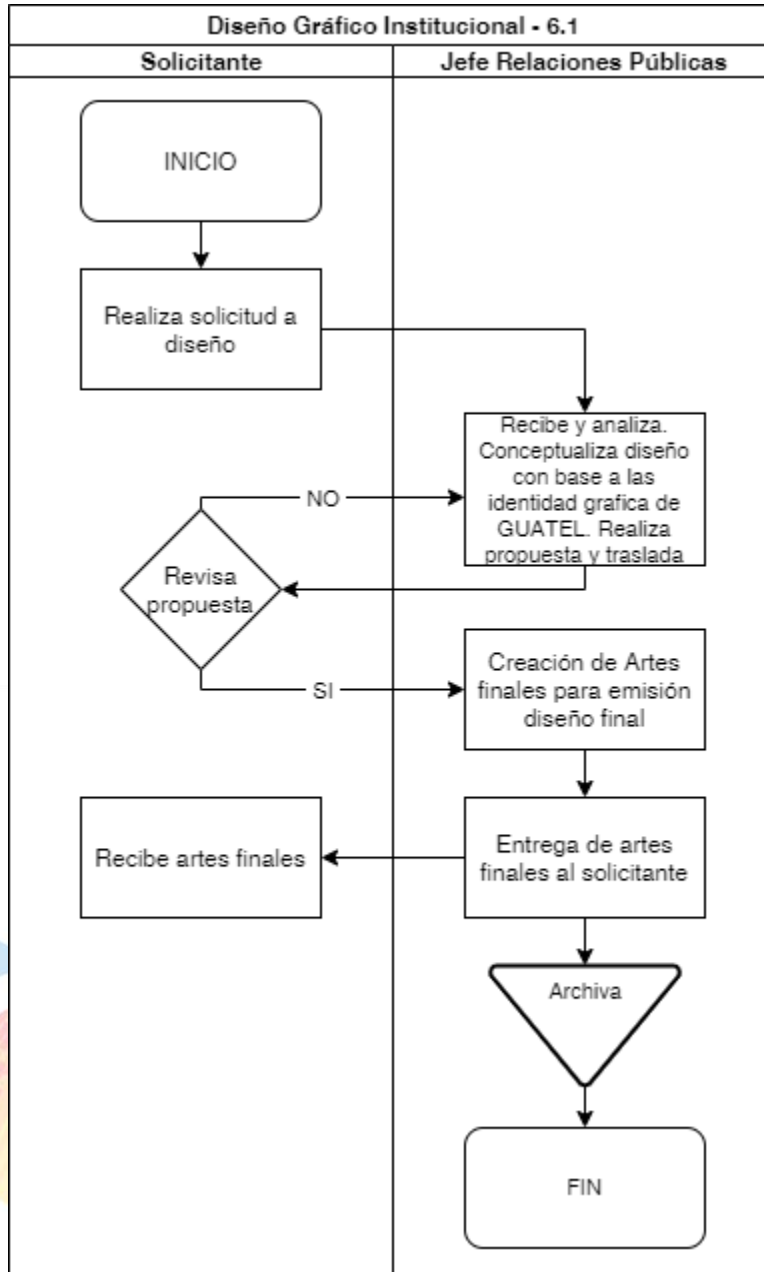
Diseño Gráfico Institucional - 6.1

Solicitante

Jefe Relaciones Públicas

INICIO

Realiza solicitud a diseño

Recibe y analiza. Conceptualiza diseño con base a las identidad grafica de GUATEL. Realiza propuesta y traslada

NO

Revisa propuesta

SI

Creación de Artes finales para emisión diseño final

Recibe artes finales

Entrega de artes finales al solicitante

Archiva

FIN